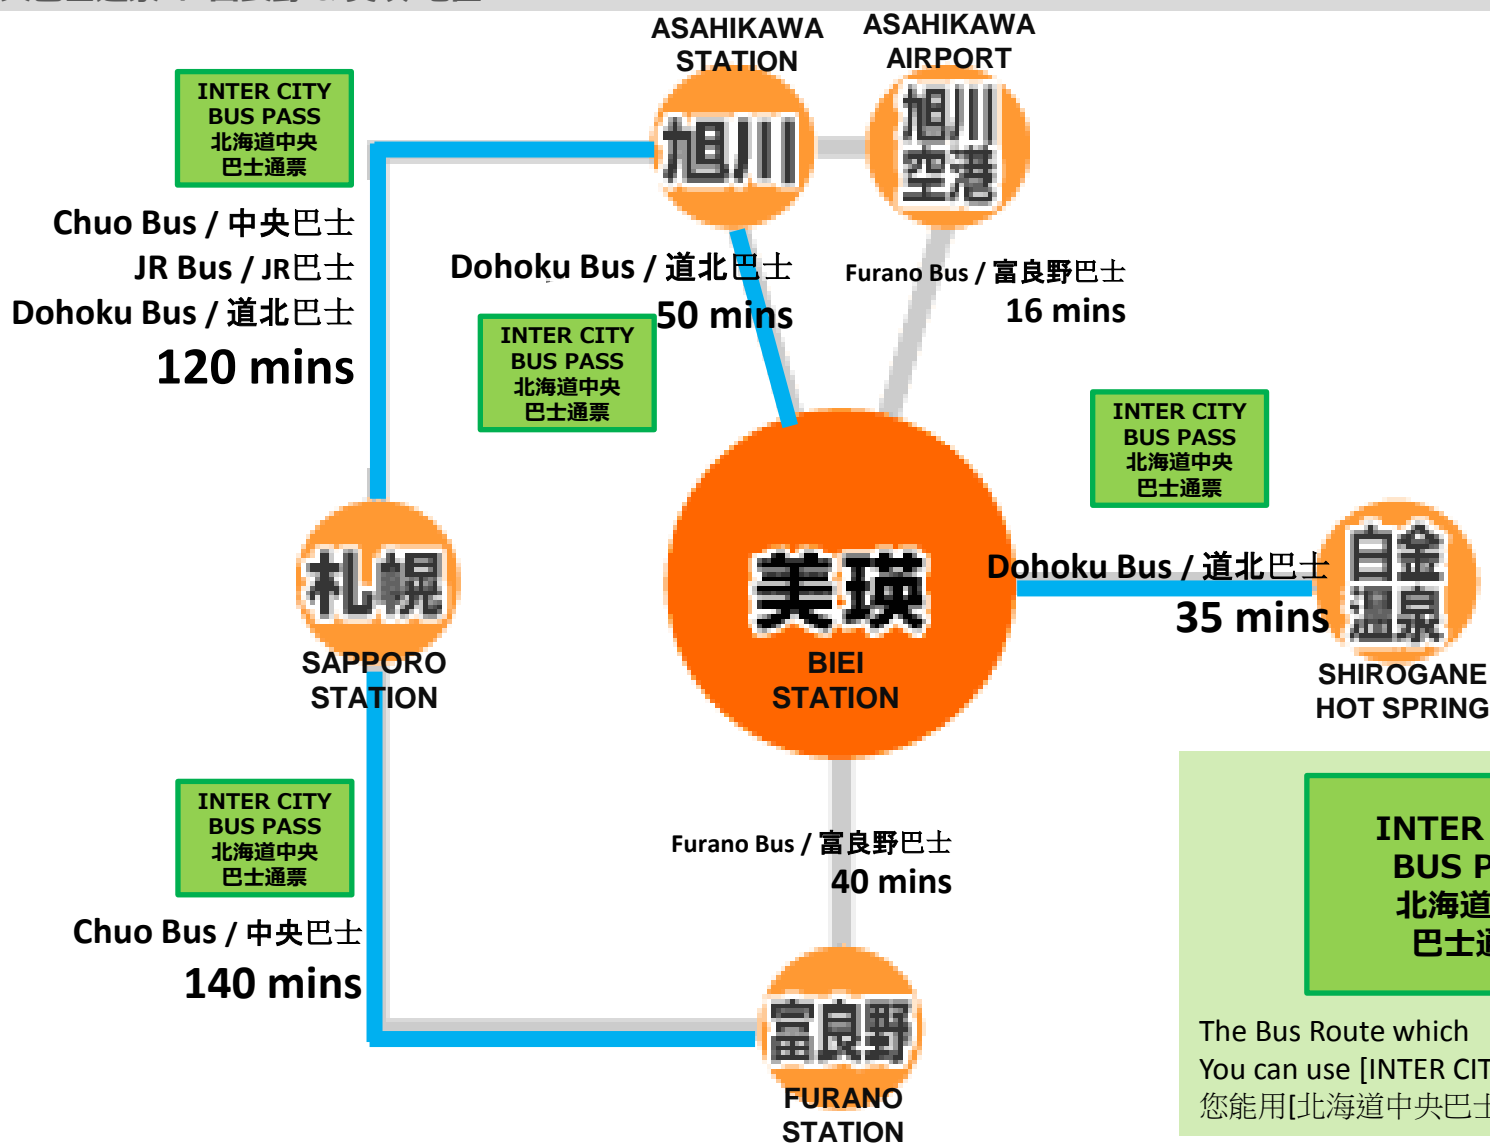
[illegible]

ASAHIKAWA STATION

ASAHIKAWA AIRPORT

旭川

旭川空港

INTER CITY BUS PASS 北海道中央巴士通票

Chuo Bus / 中央巴士
JR Bus / JR巴士
Dohoku Bus / 道北巴士
120 mins

Dohoku Bus / 道北巴士
50 mins

INTER CITY BUS PASS 北海道中央巴士通票

Furano Bus / 富良野巴士
16 mins

INTER CITY BUS PASS 北海道中央巴士通票

札幌
SAPPORO STATION

美瑛
BIEI STATION

Dohoku Bus / 道北巴士
35 mins

白金温泉
SHIROGANE HOT SPRING

INTER CITY BUS PASS 北海道中央巴士通票

Chuo Bus / 中央巴士
140 mins

Furano Bus / 富良野巴士
40 mins

富良野
FURANO STATION

INTER
BUS P
北海道
巴士通

The Bus Route which
You can use [INTER CIT
您能用[北海道中央巴士